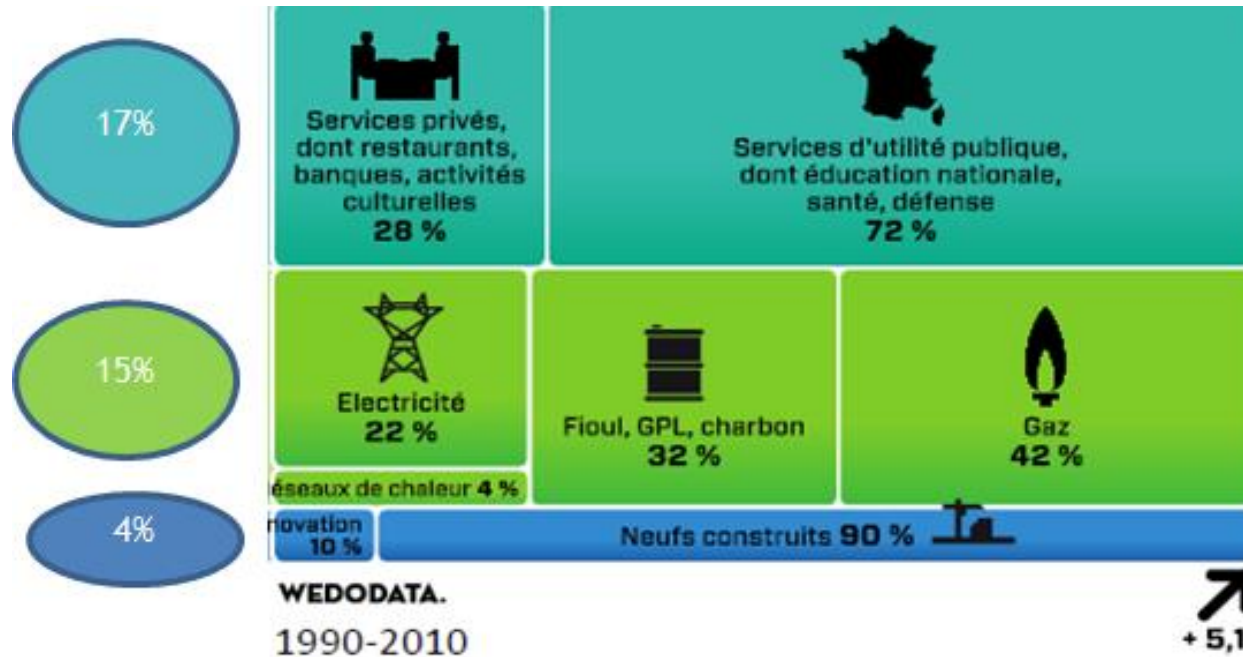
17%

Services privés, dont restaurants, banques, activités culturelles
28 %

Services d'utilité publique, dont éducation nationale, santé, défense
72 %

15%

Electricité
22 %

Fioul, GPL, charbon
32 %

Gaz
42 %

éseaux de chaleur 4 %

4%

novation
10 %

Neufs construits 90 %

WEDODATA.

1990-2010

+ 5,1